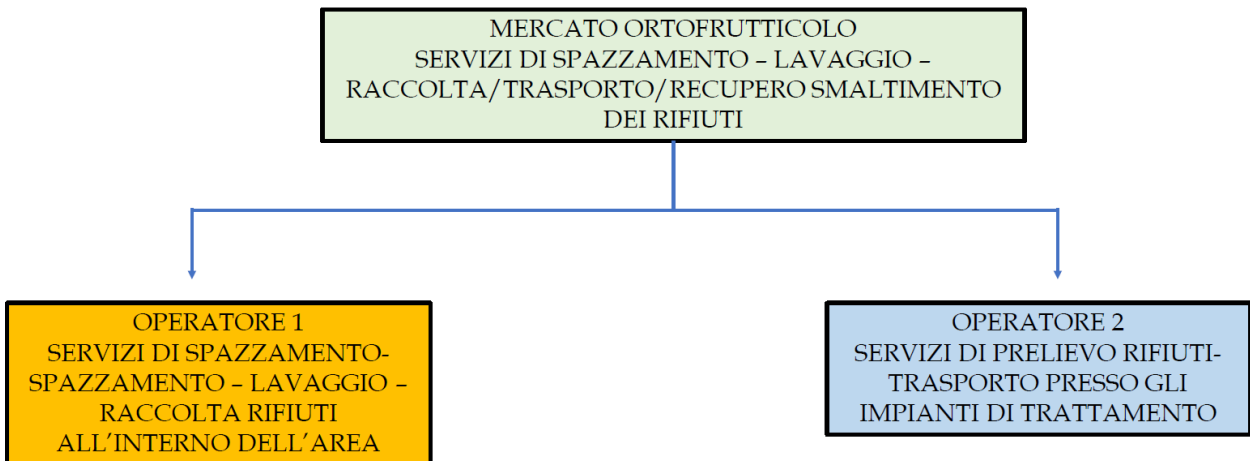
MERCATO ORTOFRUTTICOLO
SERVIZI DI SPAZZAMENTO – LAVAGGIO – RACCOLTA/TRASPORTO/RECUPERO SMALTIMENTO DEI RIFIUTI

OPERATORE 1
SERVIZI DI SPAZZAMENTO- SPAZZAMENTO – LAVAGGIO – RACCOLTA RIFIUTI ALL’INTERNO DELL’AREA

OPERATORE 2
SERVIZI DI PRELIEVO RIFIUTI- TRASPORTO PRESSO GLI IMPIANTI DI TRATTAMENTO